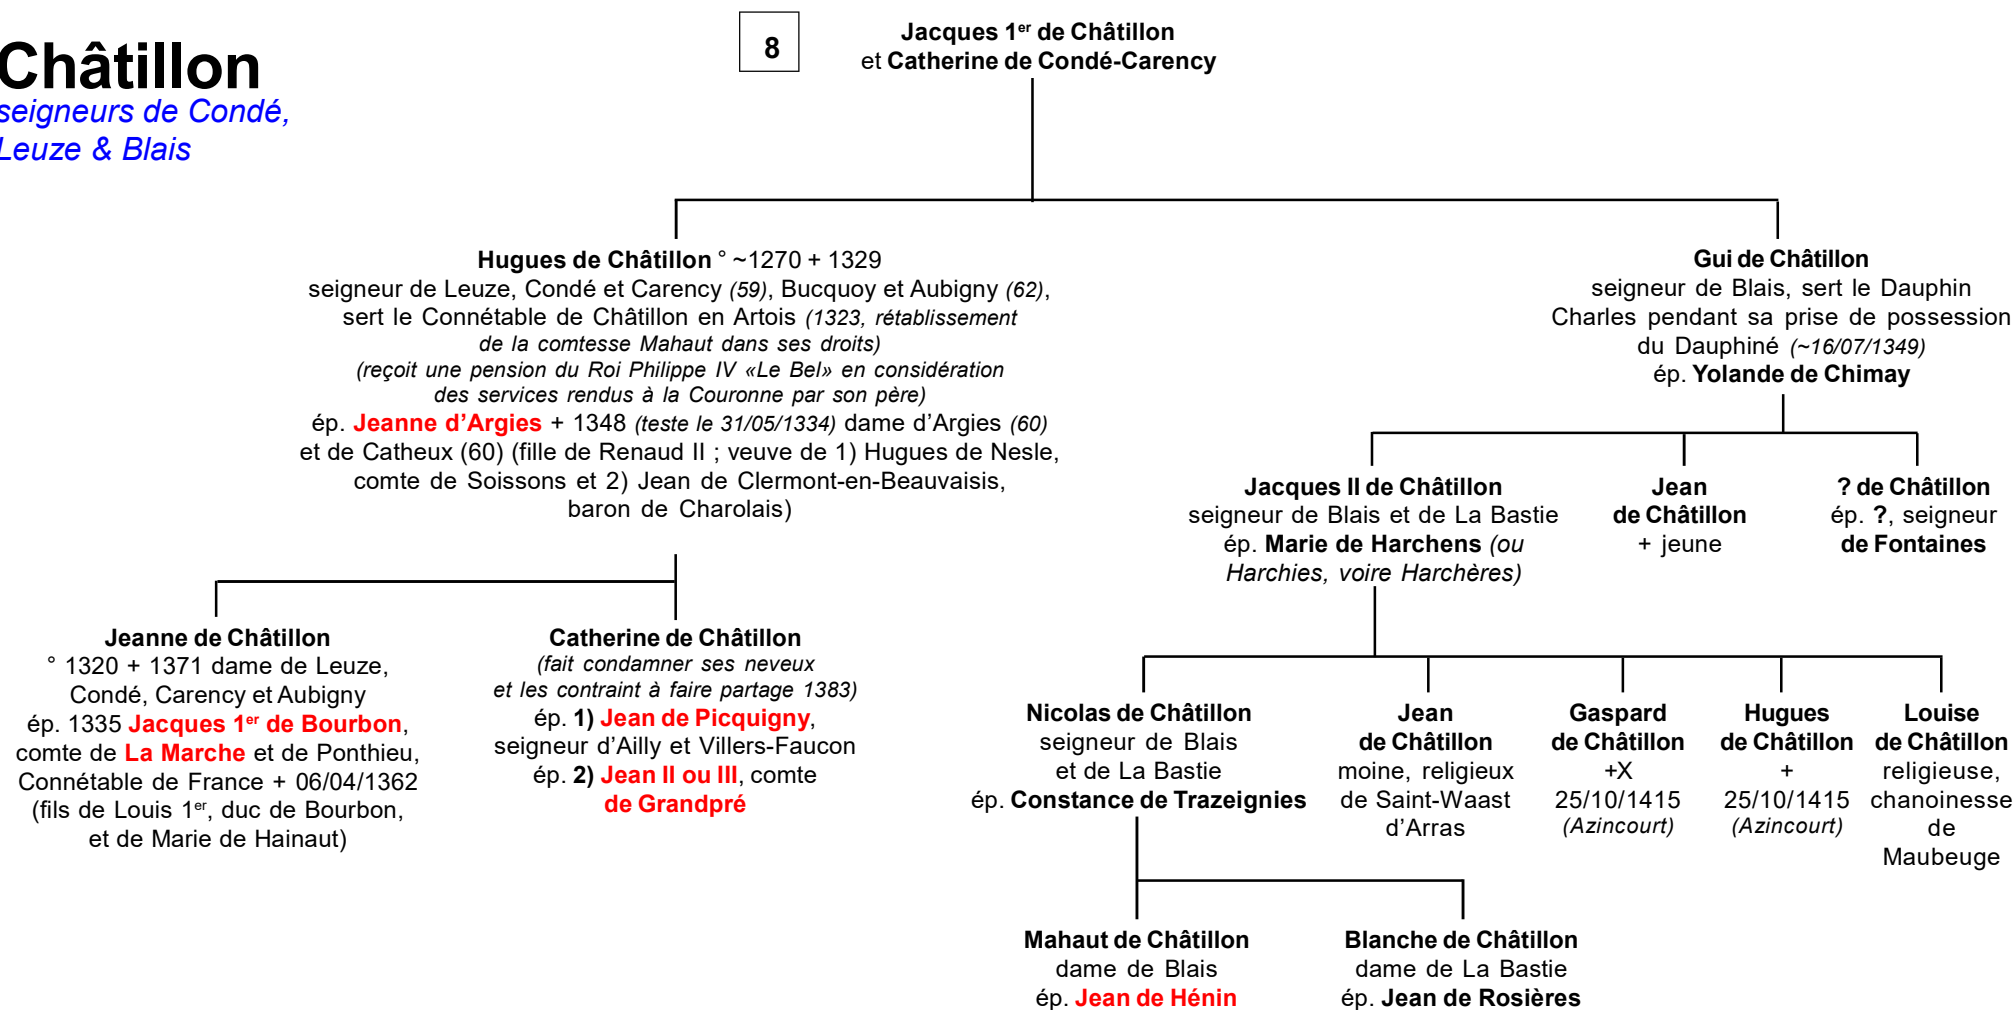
Châtillon
seigneurs de Condé, Leuze & Blais

8

Jacques 1$^{er}$ de Châtillon
et Catherine de Condé-Carency

Hugues de Châtillon ° ~1270 + 1329
seigneur de Leuze, Condé et Carency (59), Bucquoy et Aubigny (62), sert le Connétable de Châtillon en Artois (1323, rétablissement de la comtesse Mahaut dans ses droits)
(reçoit une pension du Roi Philippe IV «Le Bel» en considération des services rendus à la Couronne par son père)
ép. Jeanne d'Argies + 1348 (teste le 31/05/1334) dame d'Argies (60) et de Catheux (60) (fille de Renaud II ; veuve de 1) Hugues de Nesle, comte de Soissons et 2) Jean de Clermont-en-Beauvaisis, baron de Charolais)

Gui de Châtillon
seigneur de Blais, sert le Dauphin Charles pendant sa prise de possession du Dauphiné (~16/07/1349)
ép. Yolande de Chimay

Jacques II de Châtillon
seigneur de Blais et de La Bastie
ép. Marie de Harchens (ou Harchies, voire Harchères)

Jean
de Châtillon
+ jeune

? de Châtillon
ép. ?, seigneur
de Fontaines

Jeanne de Châtillon
° 1320 + 1371 dame de Leuze, Condé, Carency et Aubigny
ép. 1335 Jacques 1$^{er}$ de Bourbon, comte de La Marche et de Ponthieu, Connétable de France + 06/04/1362
(fils de Louis 1$^{er}$, duc de Bourbon, et de Marie de Hainaut)

Catherine de Châtillon
(fait condamner ses neveux et les contraint à faire partage 1383)
ép. 1) Jean de Picquigny, seigneur d'Ailly et Villers-Faucon
ép. 2) Jean II ou III, comte de Grandpré

Nicolas de Châtillon
seigneur de Blais et de La Bastie
ép. Constance de Trazeignies

Jean
de Châtillon
moine, religieux de Saint-Waast d'Arras

Gaspard
de Châtillon
+X
25/10/1415
(Azincourt)

Hugues
de Châtillon
+
25/10/1415
(Azincourt)

Louise
de Châtillon
religieuse, chanoinesse de Maubeuge

Mahaut de Châtillon
dame de Blais
ép. Jean de Hénin

Blanche de Châtillon
dame de La Bastie
ép. Jean de Rosières